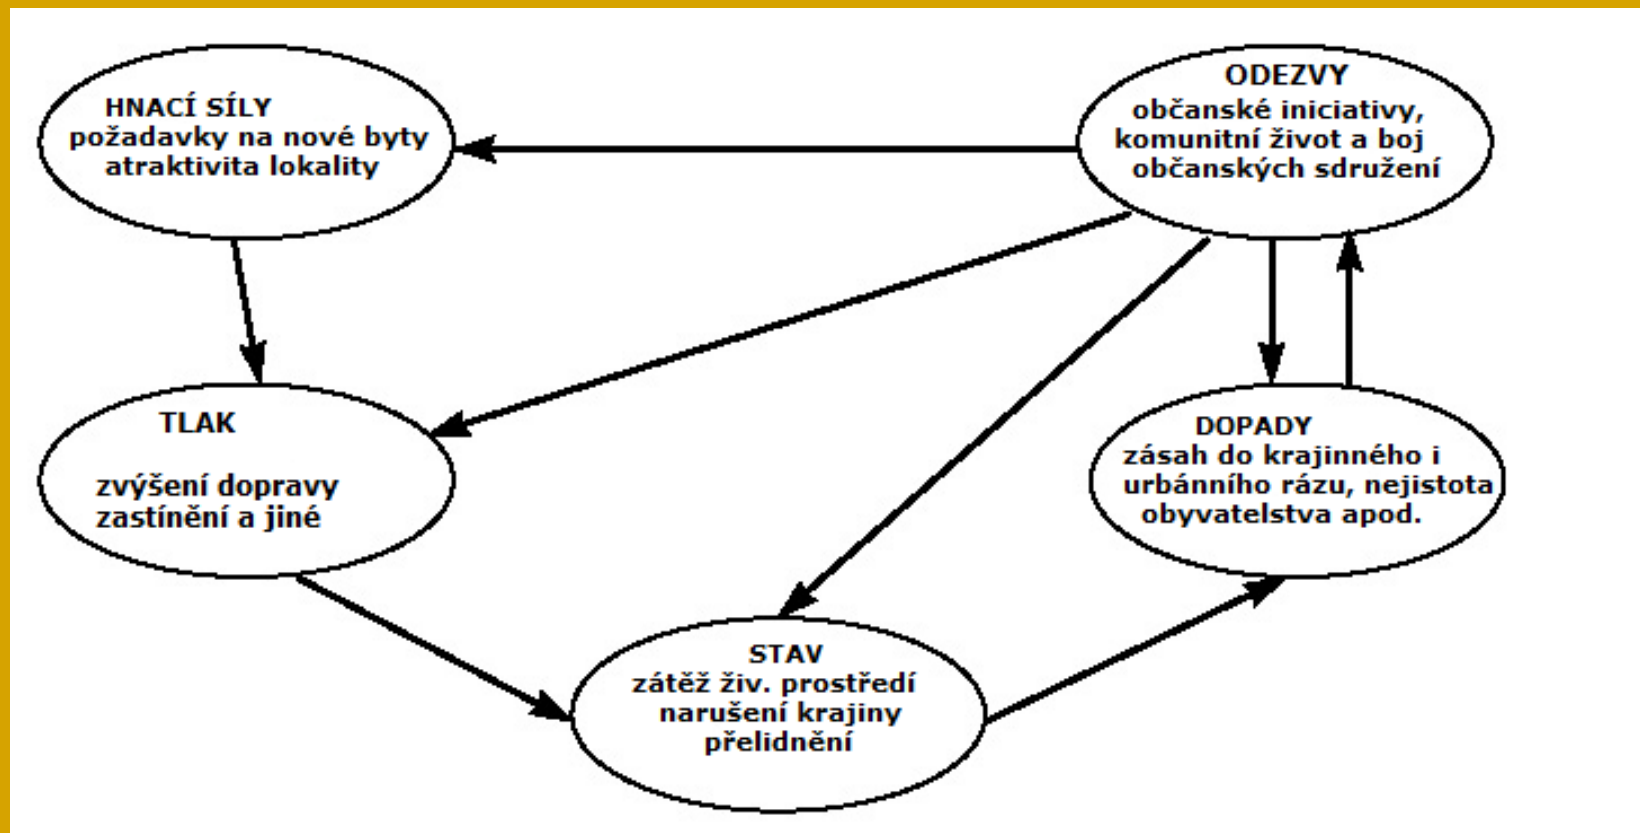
HNACÍ SÍLY
požadavky na nové byty
atraktivita lokality

ODEZVY
občanské iniciativy,
komunitní život a boj
občanských sdružení

TLAK

zvýšení dopravy
zastínění a jiné

DOPADY
zásah do krajinného i
urbánního rázu, nejistota
obyvatelstva apod.

STAV
zátěž živ. prostředí
narušení krajiny
přelidnění